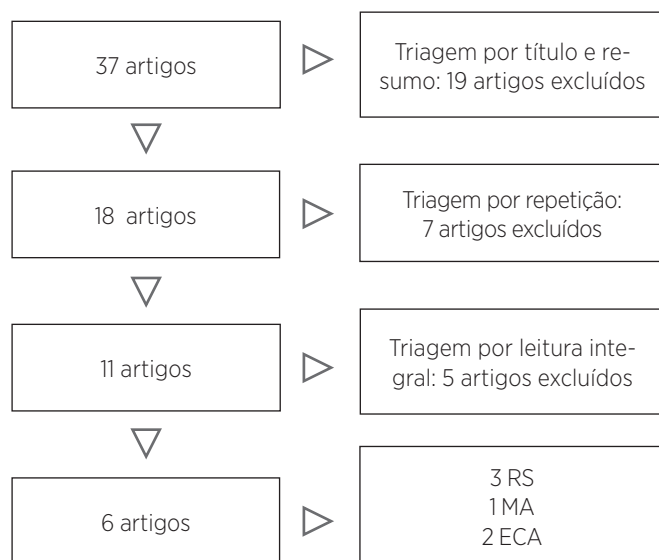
37 artigos

Triagem por título e resumo: 19 artigos excluídos

18 artigos

Triagem por repetição: 7 artigos excluídos

11 artigos

Triagem por leitura integral: 5 artigos excluídos

6 artigos

3 RS
1 MA
2 ECA